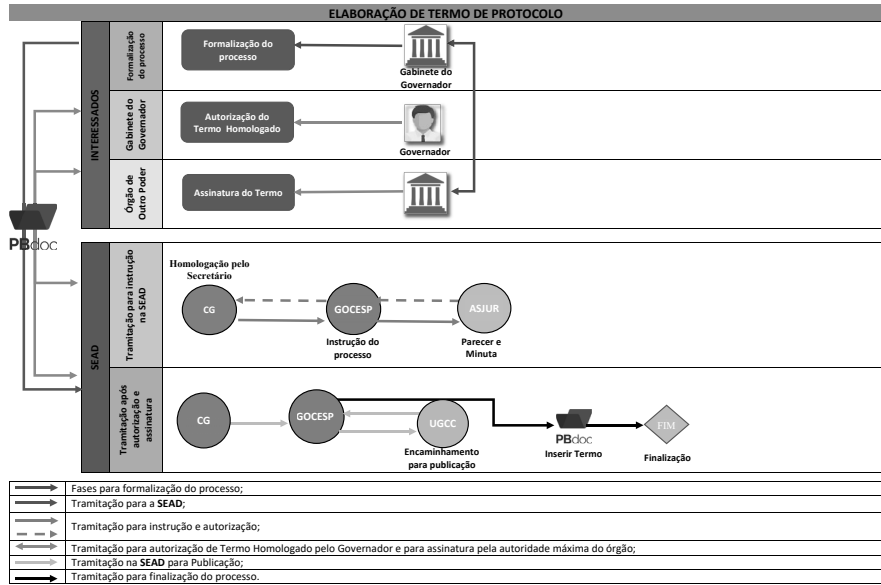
ELABORAÇÃO DE TERMO DE PROTOCOLO

INTERESSADOS

Formalização do processo

Formalização do processo

Gabinete do Governador

Gabinete do Governador

Autorização do Termo Homologado

Governador

Órgão de Outro Poder

Assinatura do Termo

PBdoc

SEAD

Tramitação para instrução na SEAD

Homologação pelo Secretário

CG

GOCESP

ASJUR

Instrução do processo

Parecer e Minuta

Tramitação após autorização e assinatura

CG

GOCESP

UGCC

Encaminhamento para publicação

PBdoc

Inserir Termo

FIM

Finalização

| | |
|---|---|
| | Fases para formalização do processo; |
| | Tramitação para a **SEAD**; |
| | Tramitação para instrução e autorização; |
| | Tramitação para autorização de Termo Homologado pelo Governador e para assinatura pela autoridade máxima do órgão; |
| | Tramitação na **SEAD** para Publicação; |
| | Tramitação para finalização do processo. |